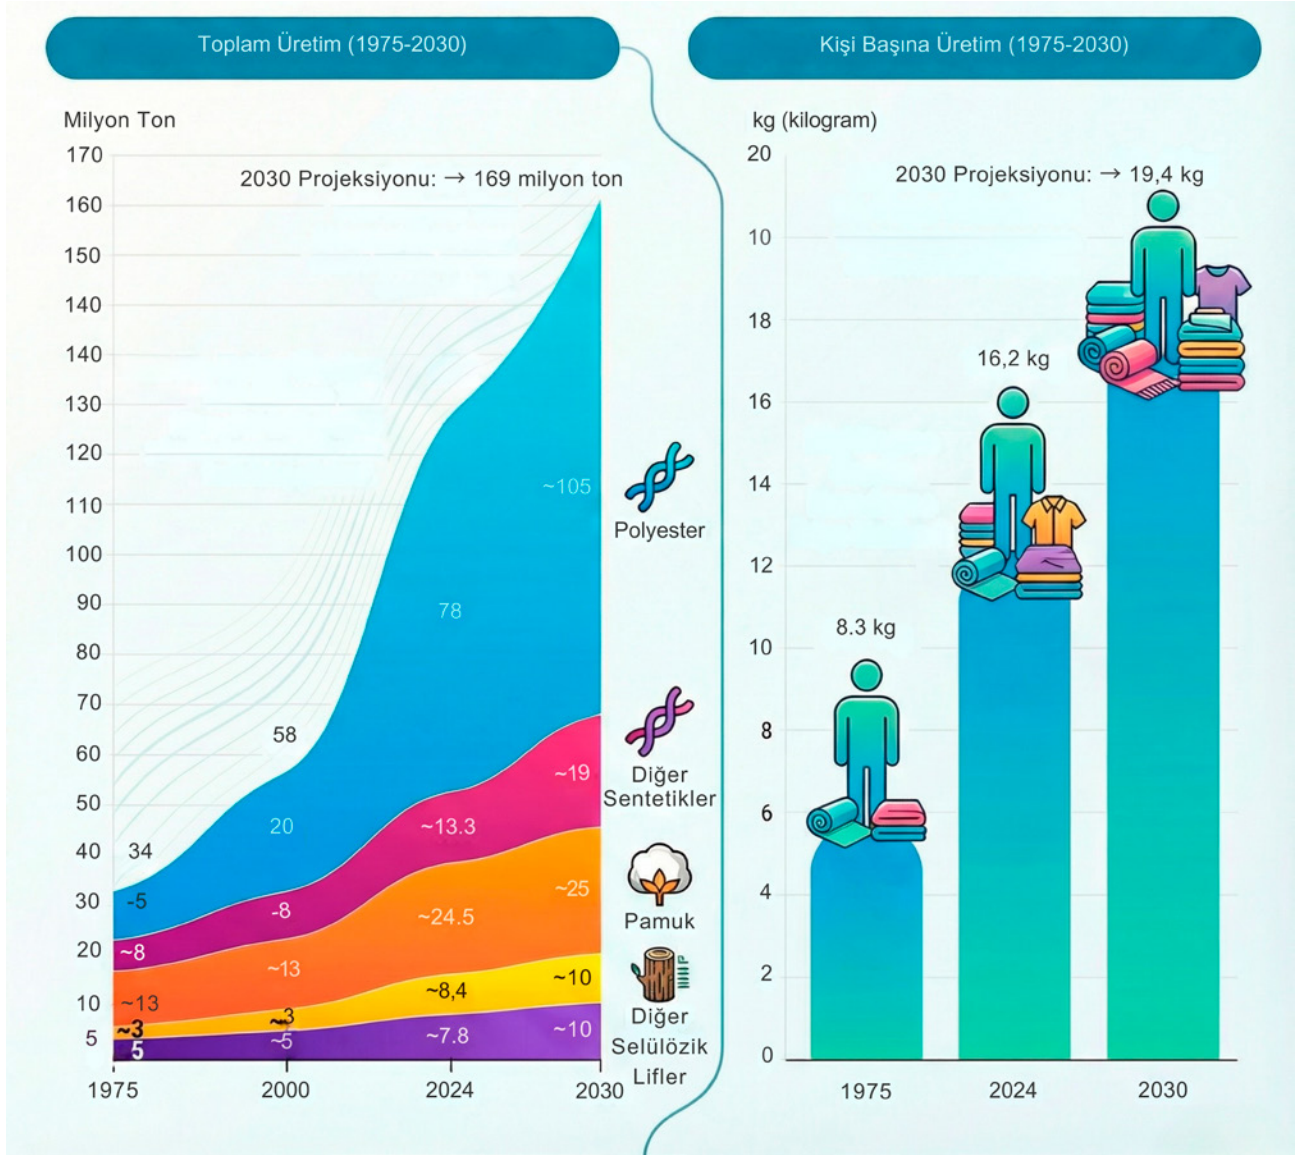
Toplam Üretim (1975-2030)

Kişi Başına Üretim (1975-2030)

Milyon Ton

170
160
150
140
140
130
120
110
100
90
80
70
60
50
40
30
20
10
5

2030 Projeksiyonu: → 169 milyon ton

~105
78
58
20
34
-5
-8
~8
~13
~13
~3
5
~3
~5
~13.3
~24.5
~8,4
~7.8
~19
~25
~10
~10

1975 2000 2024 2030

Polyester

Diğer Sentetikler

Pamuk

Diğer Selülözik Lifler

kg (kilogram)

20
10
18
16
14
12
10
8
6
4
2
0

2030 Projeksiyonu: → 19,4 kg

16,2 kg

8.3 kg

1975 2024 2030